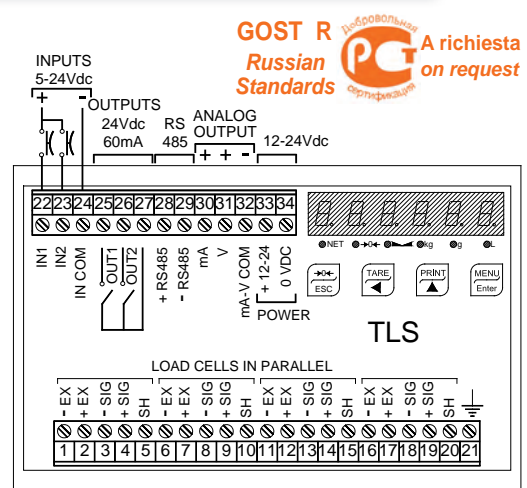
GOST R
Russian Standards
Добровольная сертификация
PC
A richiesta on request

INPUTS
5-24Vdc
+ -
OUTPUTS
24Vdc
60mA
RS
485
ANALOG OUTPUT
+ - + -
12-24Vdc

22 23 24 25 26 27 28 29 30 31 32 33 34

IN1
IN2
IN COM
OUT1
OUT2
+ RS485
- RS485
mA
V
mA-V COM
+ 12-24
0 VDC
POWER

NET
kg
g
L

ESC
TARE
PRINT
MENU
Enter

TLS

LOAD CELLS IN PARALLEL

- EX
+ EX
- SIG
+ SIG
SH
- EX
+ EX
- SIG
+ SIG
SH
- EX
+ EX
- SIG
+ SIG
SH
- EX
+ EX
- SIG
+ SIG
SH

1 2 3 4 5 6 7 8 9 10 11 12 13 14 15 16 17 18 19 20 21